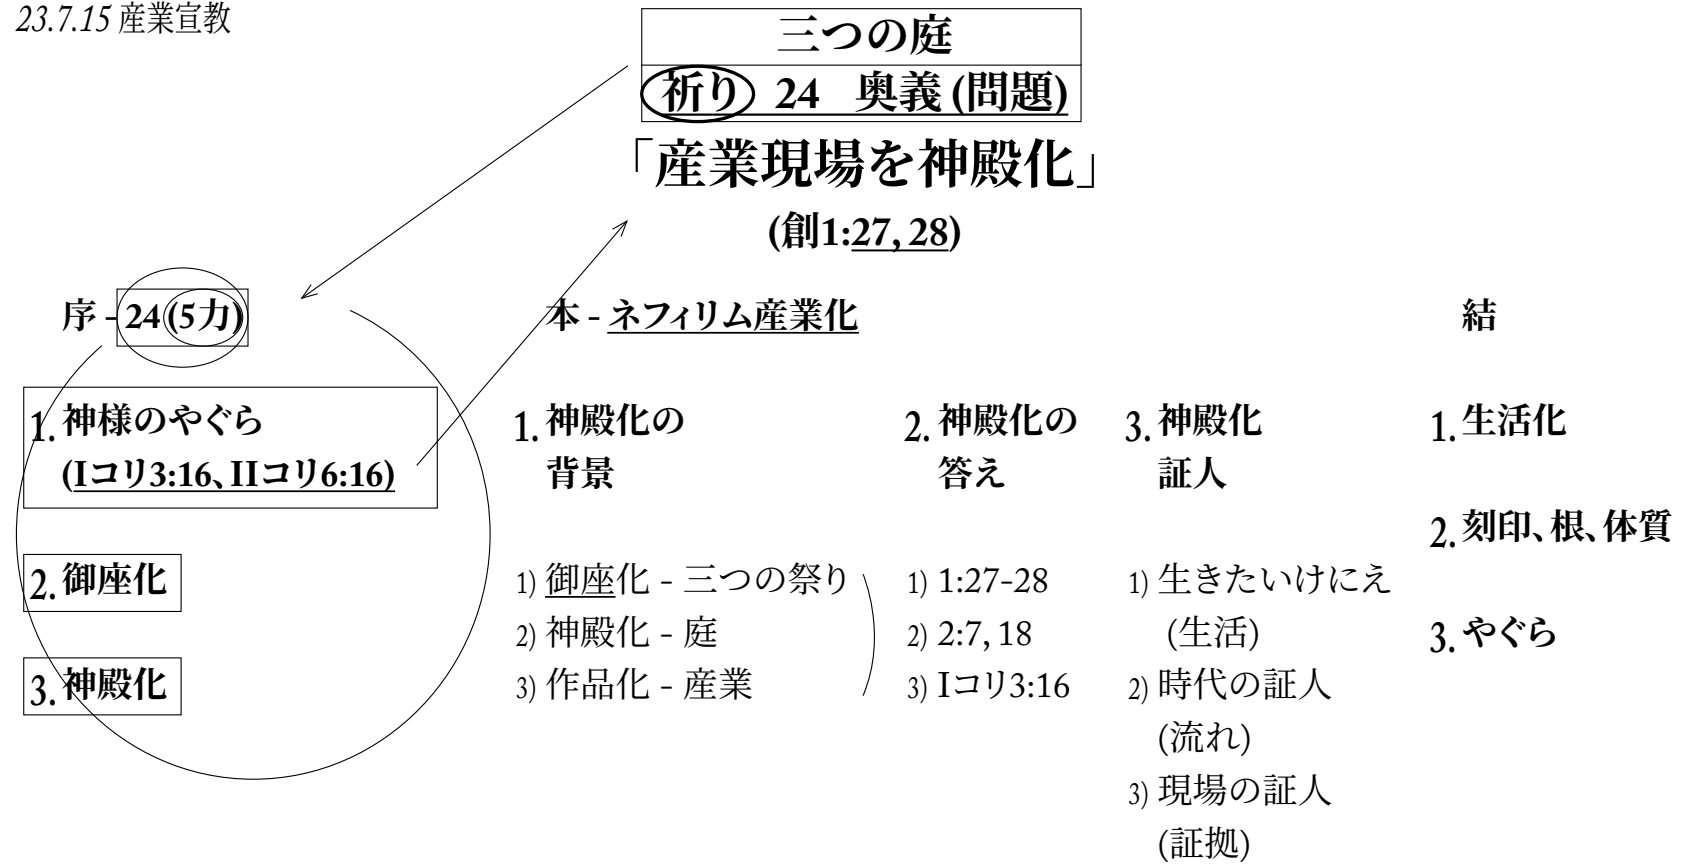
23.7.15 産業宣教

三つの庭
祈り 24 奥義 (問題)

「産業現場を神殿化」
(創1:27, 28)

序 - 24(5力)

1. 神様のやぐら
(Iコリ3:16、IIコリ6:16)

2. 御座化

3. 神殿化

本 - ネフィリム産業化

1. 神殿化の背景

1) 御座化 - 三つの祭り
2) 神殿化 - 庭
3) 作品化 - 産業

2. 神殿化の答え

1) 1:27-28
2) 2:7, 18
3) Iコリ3:16

3. 神殿化証人

1) 生きたいけにえ (生活)
2) 時代の証人 (流れ)
3) 現場の証人 (証拠)

結

1. 生活化

2. 刻印、根、体質

3. やぐら